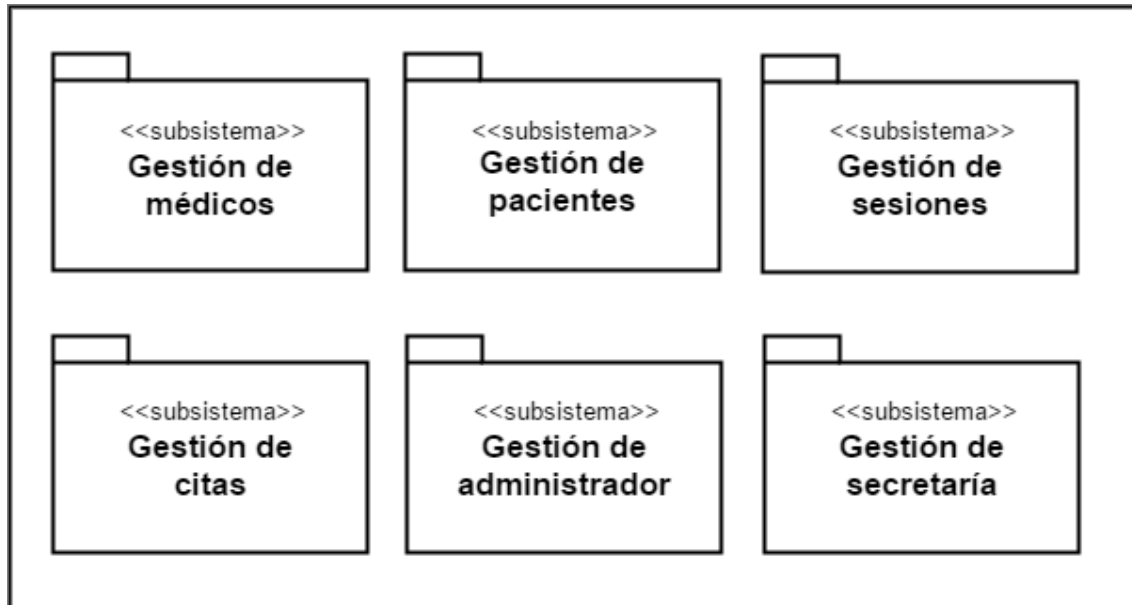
<<subsistema>>
Gestión de médicos

<<subsistema>>
Gestión de pacientes

<<subsistema>>
Gestión de sesiones

<<subsistema>>
Gestión de citas

<<subsistema>>
Gestión de administrador

<<subsistema>>
Gestión de secretaría